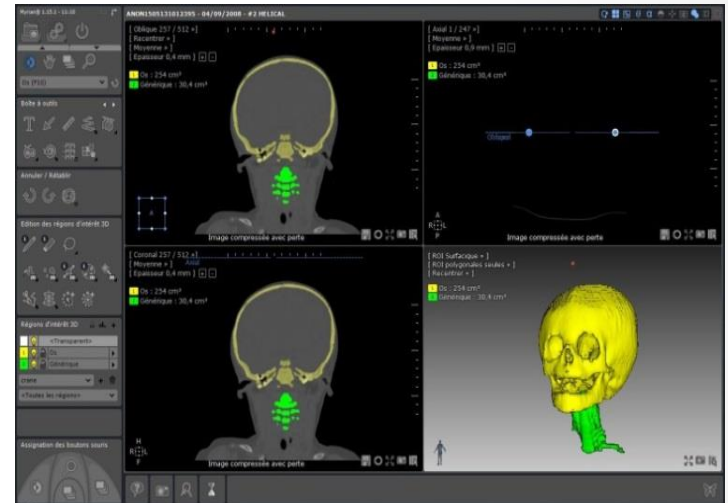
ANON1505131012395 - 04/09/2008 - #2 HELICAL

[ Oblique 257 / 512 +]
[ Recentrer + ]
[ Moyenne + ]
[ Epaisseur 0,4 mm ]
Os : 254 cm³
Générique : 30,4 cm³
Image compressée avec perte

[ Axial 1 / 247 +]
[ Moyenne + ]
[ Epaisseur 0,9 mm ]
Os : 254 cm³
Générique : 30,4 cm³
Oblique
Image compressée avec perte

[ Coronal 257 / 512 +] Axial
[ Moyenne + ]
[ Epaisseur 0,4 mm ]
Os : 254 cm³
Générique : 30,4 cm³
Image compressée avec perte

[ ROI Surfacique + ]
[ ROI polygonales seules + ]
[ Recentrer + ]
Os : 254 cm³
Générique : 30,4 cm³

Boîte à outils
Annuler / Rétablir
Edition des régions d'intérêt 3D
Régions d'intérêt 3D
<Transparent>
Os
Générique
<Toutes les régions>
Assignation des boutons souris